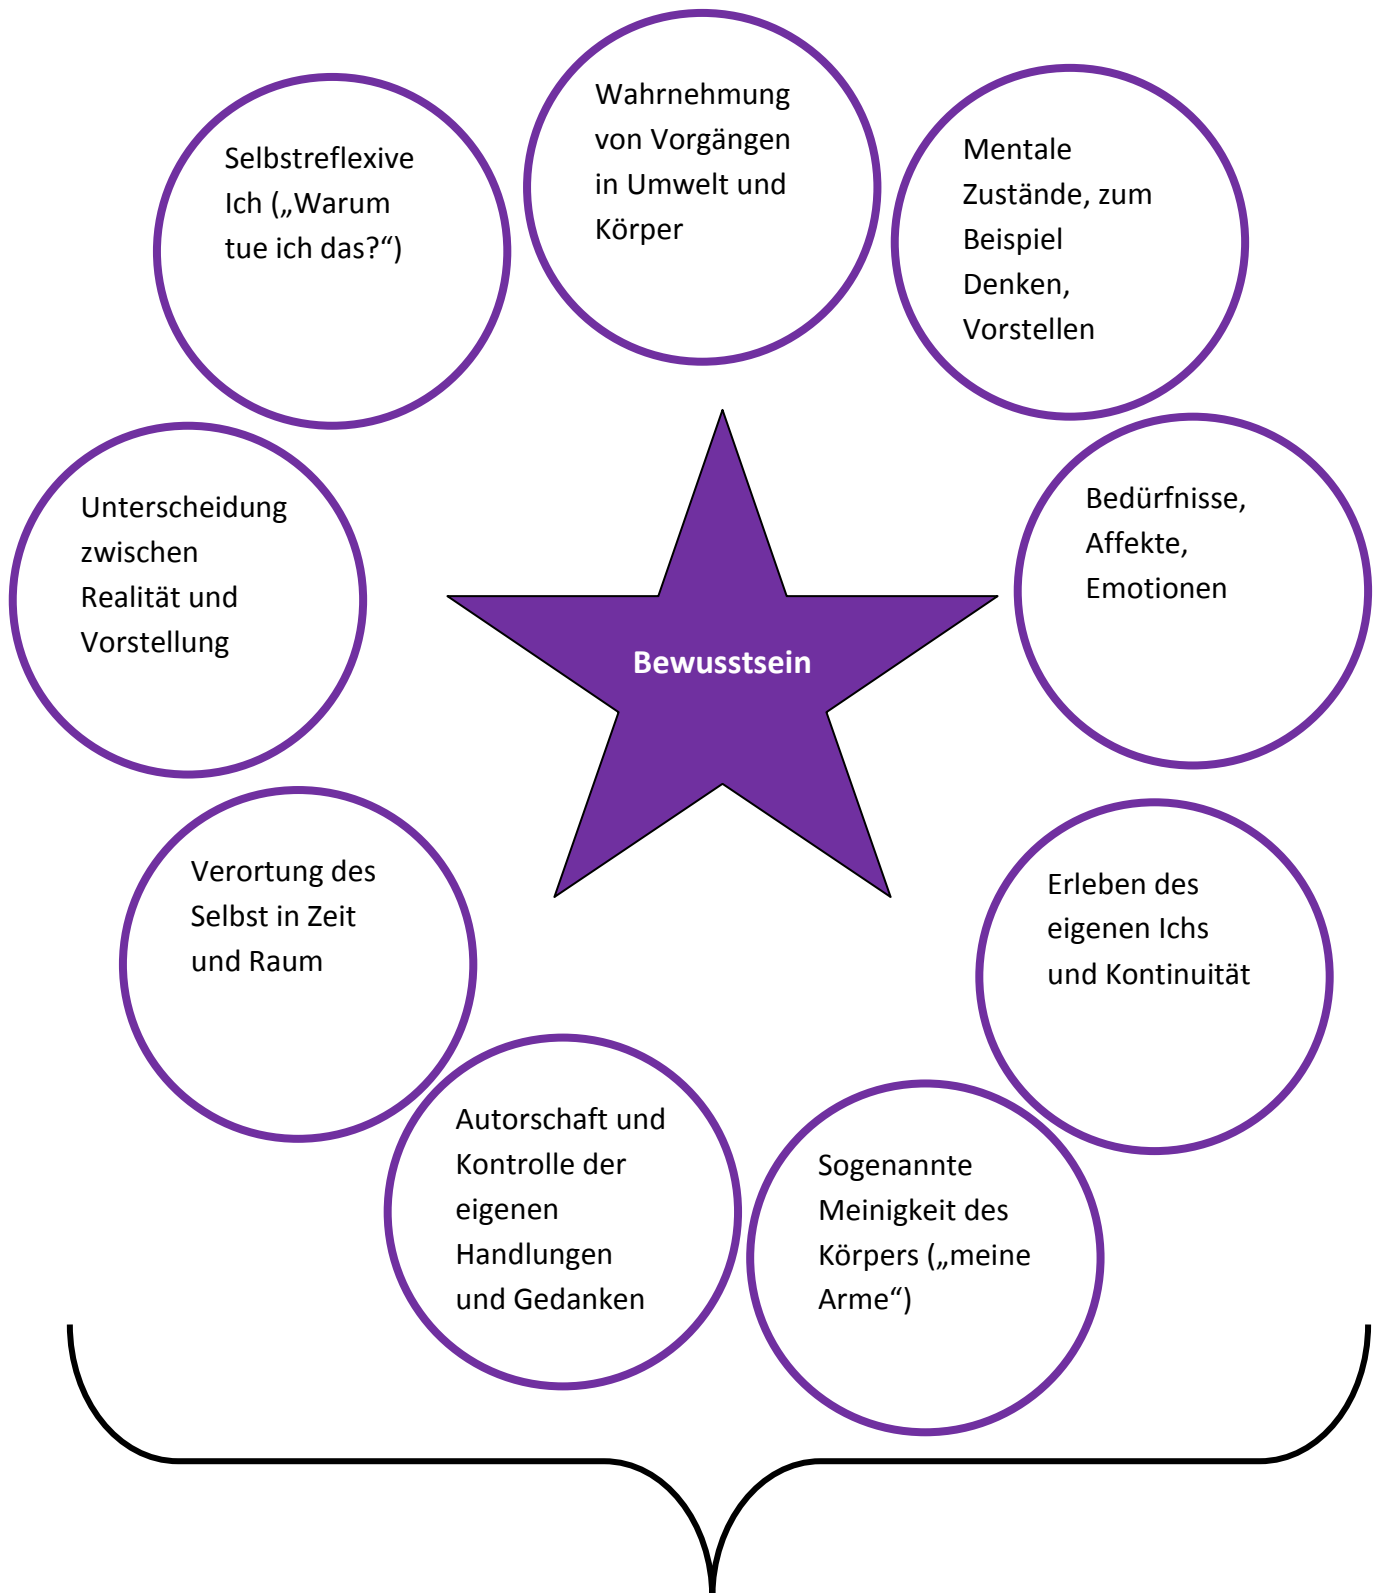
Wahrnehmung von Vorgängen in Umwelt und Körper

Selbstreflexive Ich („Warum tue ich das?“)

Mentale Zustände, zum Beispiel Denken, Vorstellen

Bewusstsein

Unterscheidung zwischen Realität und Vorstellung

Bedürfnisse, Affekte, Emotionen

Verortung des Selbst in Zeit und Raum

Erleben des eigenen Ichs und Kontinuität

Autorschaft und Kontrolle der eigenen Handlungen und Gedanken

Sogenannte Meinigkeit des Körpers („meine Arme“)